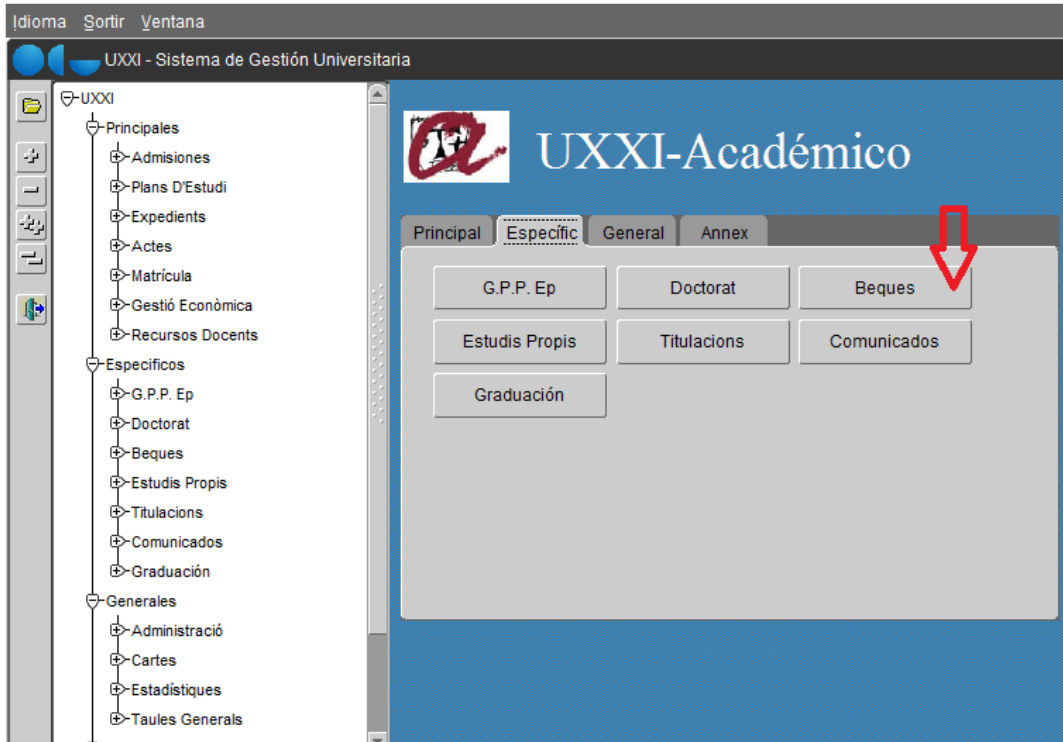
Idioma Sortir Ventana

UXXI - Sistema de Gestión Universitaria

UXXI
Principales
Admisiones
Plans D'Estudi
Expedients
Actes
Matrícula
Gestió Econòmica
Recursos Docents
Especificos
G.P.P. Ep
Doctorat
Beques
Estudis Propis
Titulacions
Comunicados
Graduación
Generales
Administració
Cartes
Estadístiques
Taules Generals

UXXI-Académico

Principal Específic General Annex

G.P.P. Ep
Doctorat
Beques
Estudis Propis
Titulacions
Comunicados
Graduación